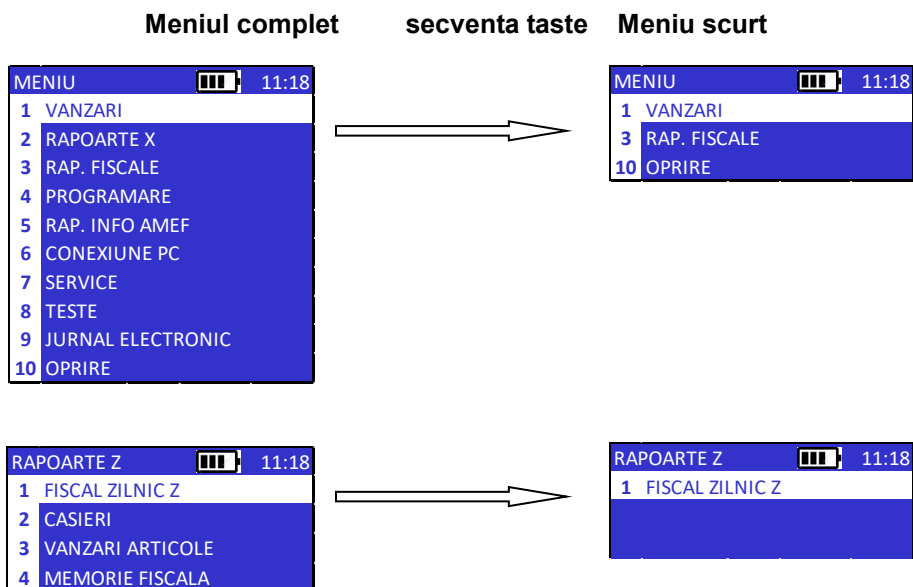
Meniul complet secventa taste Meniu scurt

MENIU 11:18
1 VANZARI
2 RAPOARTE X
3 RAP. FISCALE
4 PROGRAMARE
5 RAP. INFO AMEF
6 CONEXIUNE PC
7 SERVICE
8 TESTE
9 JURNAL ELECTRONIC
10 OPRIRE

MENIU 11:18
1 VANZARI
3 RAP. FISCALE
10 OPRIRE

RAPOARTE Z 11:18
1 FISCAL ZILNIC Z
2 CASIERI
3 VANZARI ARTICOLE
4 MEMORIE FISCALA

RAPOARTE Z 11:18
1 FISCAL ZILNIC Z